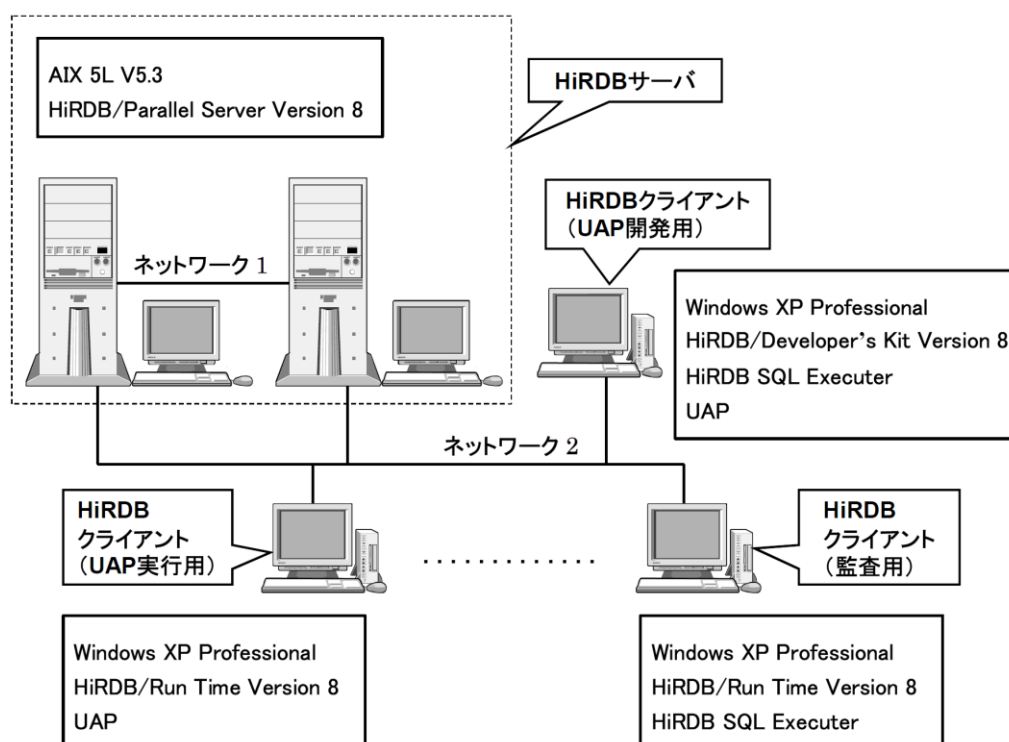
AIX 5L V5.3
HiRDB/Parallel Server Version 8

HiRDBサーバ

HiRDBクライアント
（UAP開発用）

ネットワーク 1

Windows XP Professional
HiRDB/Developer's Kit Version 8
HiRDB SQL Executer
UAP

ネットワーク 2

HiRDB
クライアント
（UAP実行用）

HiRDB
クライアント
（監査用）

Windows XP Professional
HiRDB/Run Time Version 8
UAP

Windows XP Professional
HiRDB/Run Time Version 8
HiRDB SQL Executer